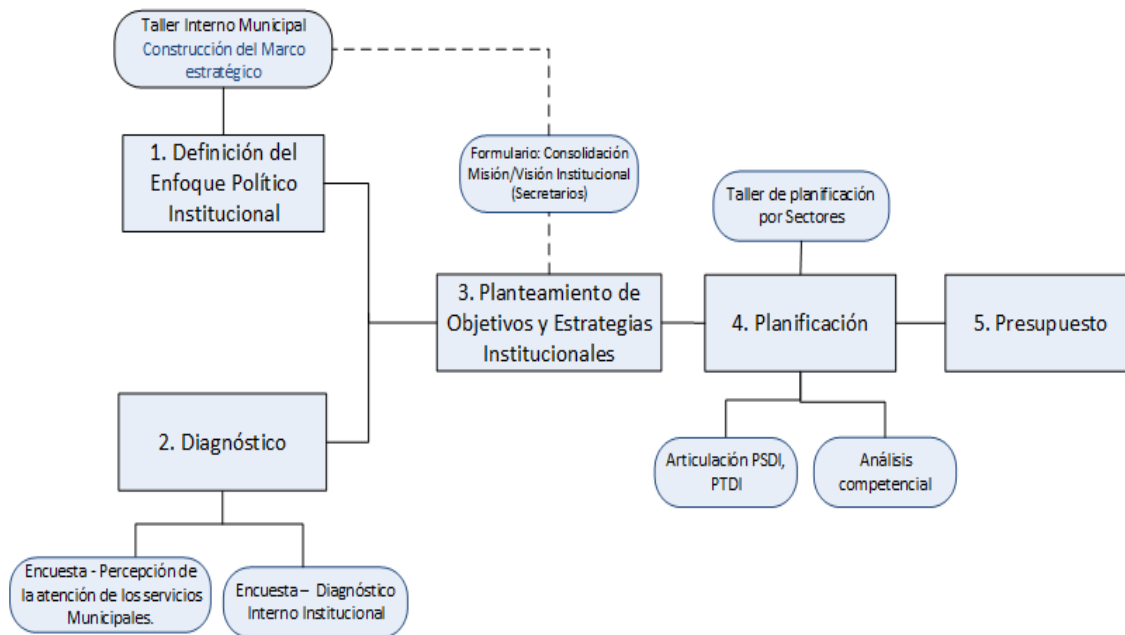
Taller Interno Municipal
Construcción del Marco estratégico

1. Definición del Enfoque Político Institucional

Formulario: Consolidación Misión/Visión Institucional (Secretarios)

Taller de planificación por Sectores

3. Planteamiento de Objetivos y Estrategias Institucionales

4. Planificación

5. Presupuesto

2. Diagnóstico

Articulación PSDI, PTDI

Análisis competencial

Encuesta - Percepción de la atención de los servicios Municipales.

Encuesta – Diagnóstico Interno Institucional